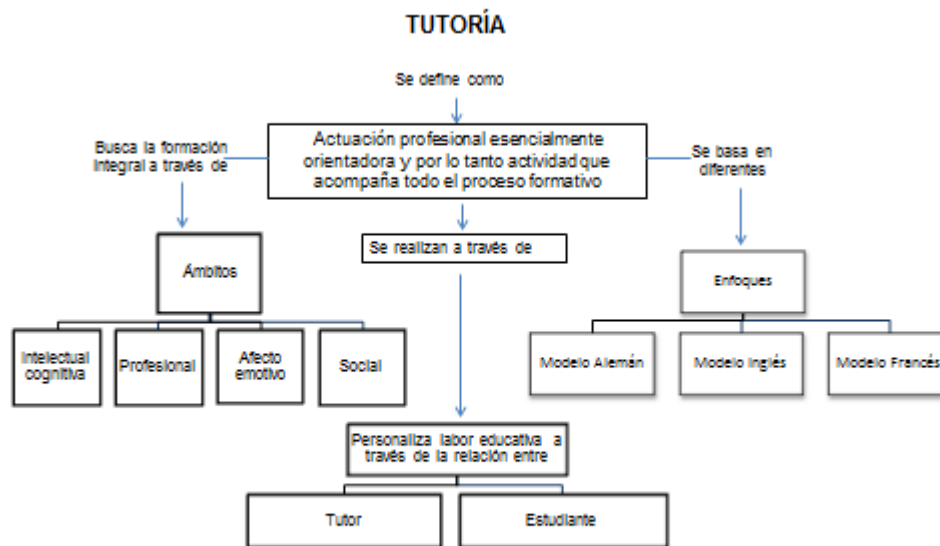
TUTORÍA

Se define como

Actuación profesional esencialmente orientadora y por lo tanto actividad que acompaña todo el proceso formativo

Busca la formación integral a través de

Ámbitos

Intelectual cognitiva

Profesional

Afecto emotivo

Social

Se realizan a través de

Personaliza labor educativa a través de la relación entre

Tutor

Estudiante

Se basa en diferentes

Enfoques

Modelo Alemán

Modelo Inglés

Modelo Francés